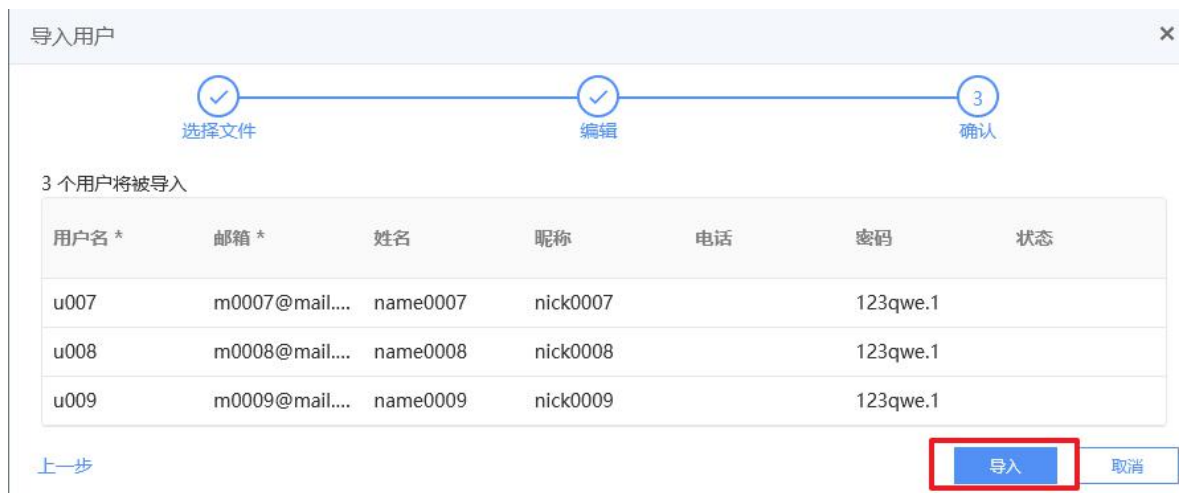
导入用户

×

选择文件

编辑

3

确认

3 个用户将被导入

| 用户名 * | 邮箱 * | 姓名 | 昵称 | 电话 | 密码 | 状态 |
|---|---|---|---|---|---|---|
| u007 | m0007@mail.... | name0007 | nick0007 | | 123qwe.1 | |
| u008 | m0008@mail.... | name0008 | nick0008 | | 123qwe.1 | |
| u009 | m0009@mail.... | name0009 | nick0009 | | 123qwe.1 | |

上一步

导入

取消